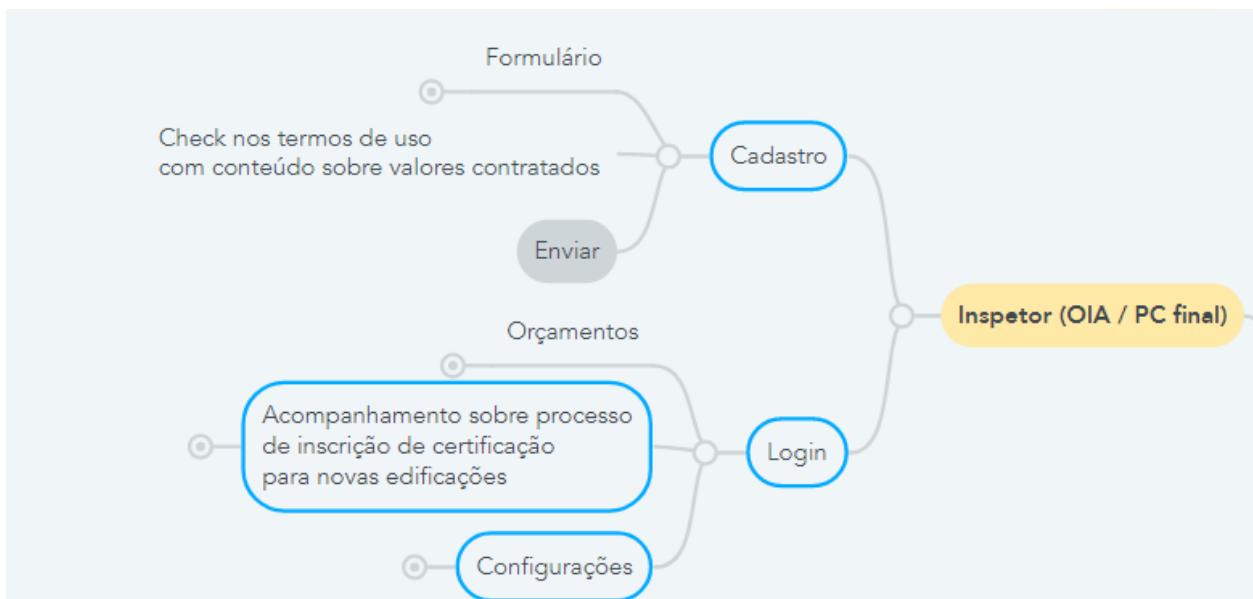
Inspetor (OIA / PC final)

Cadastro

Formulário

Check nos termos de uso com conteúdo sobre valores contratados

Enviar

Login

Orçamentos

Acompanhamento sobre processo de inscrição de certificação para novas edificações

Configurações